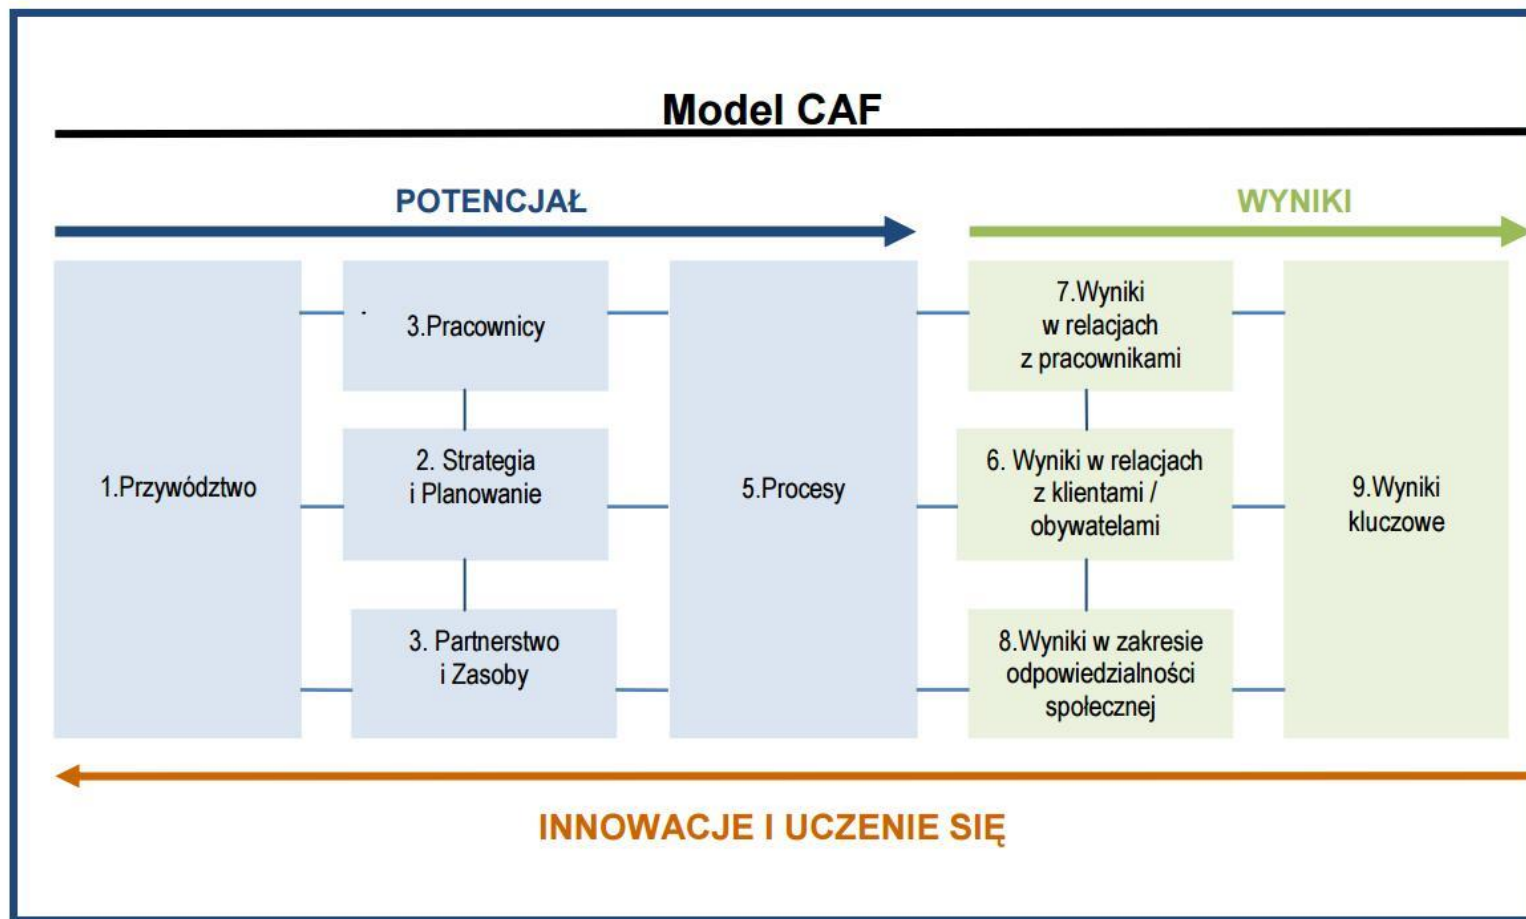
Model CAF

POTENCJAŁ

WYNIKI

1.Przywództwo

3.Pracownicy

2. Strategia i Planowanie

3. Partnerstwo i Zasoby

5.Procesy

7.Wyniki w relacjach z pracownikami

6. Wyniki w relacjach z klientami / obywatelami

8.Wyniki w zakresie odpowiedzialności społecznej

9.Wyniki kluczowe

INNOWACJE I UCZENIE SIĘ